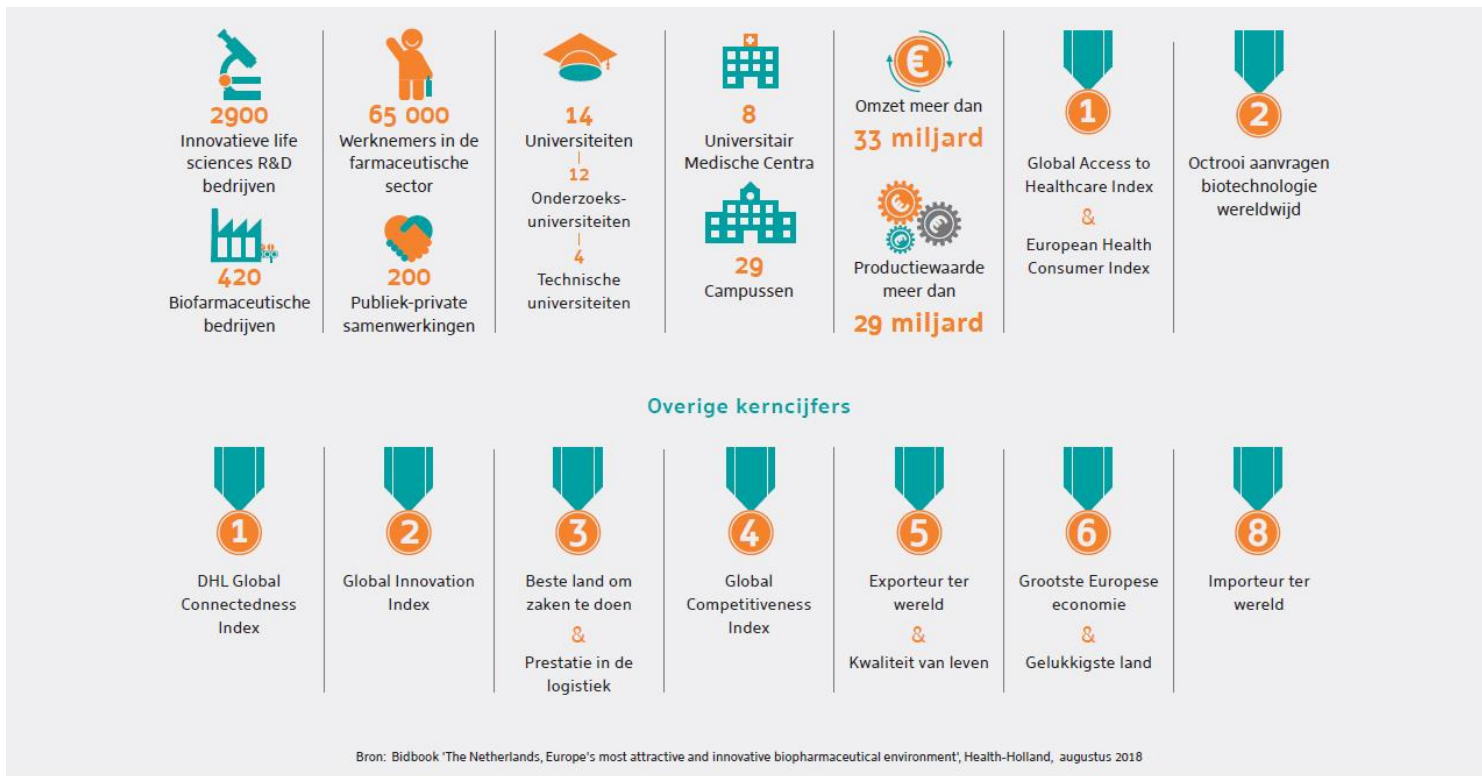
2900
Innovatieve life sciences R&D bedrijven

420
Biofarmaceutische bedrijven

65 000
Werknemers in de farmaceutische sector

200
Publiek-private samenwerkingen

14
Universiteiten
12
Onderzoeks-universiteiten
4
Technische universiteiten

8
Universitair Medische Centra

29
Campussen

€

Omzet meer dan
33 miljard

Productiewaarde meer dan
29 miljard

1
Global Access to Healthcare Index
&
European Health Consumer Index

2
Octrooi aanvragen biotechnologie wereldwijd

Overige kerncijfers

1
DHL Global Connectedness Index

2
Global Innovation Index

3
Beste land om zaken te doen
&
Prestatie in de logistiek

4
Global Competitiveness Index

5
Exporteur ter wereld
&
Kwaliteit van leven

6
Grootste Europese economie
&
Gelukkigste land

8
Importeur ter wereld

Bron: Bidbook 'The Netherlands, Europe's most attractive and innovative biopharmaceutical environment', Health-Holland, augustus 2018